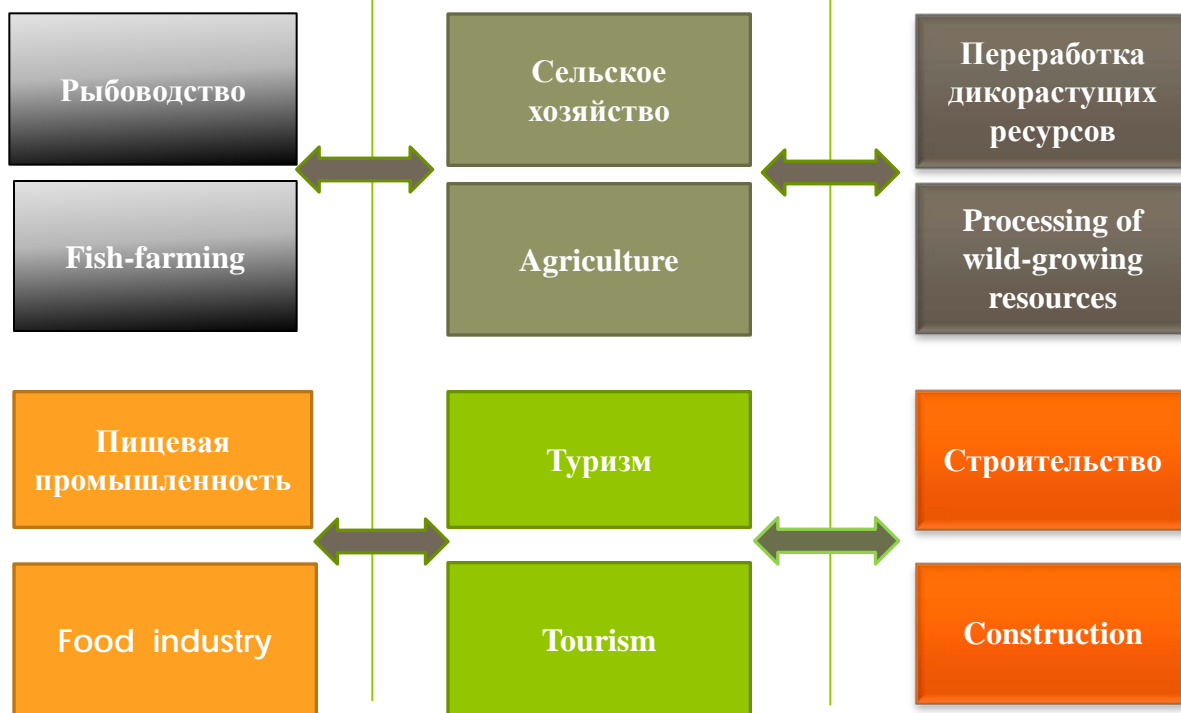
Рыбоводство

Fish-farming

Сельское хозяйство

Agriculture

Переработка дикорастущих ресурсов

Processing of wild-growing resources

Пищевая промышленность

Food industry

Туризм

Tourism

Строительство

Construction